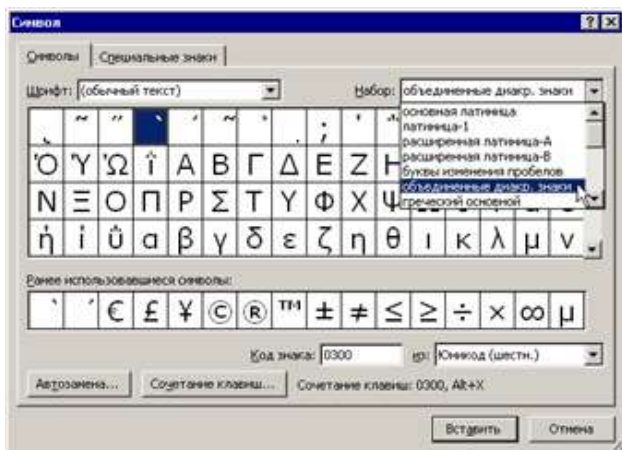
Символ

? ×

Символы | Специальные знаки

Шрифт: (обычный текст)

Набор: объединенные диакр. знаки

основная латиница
латиница-1
расширенная латиница-A
расширенная латиница-B
буквы изменения пробелов
объединенные диакр. знаки
греческий основной

| ̀ | ̃ | ̋ | ̀ | ́ | ̃ | ̇ | ̦ | ̧ | ̕ | ̣ |
|---|---|---|---|---|---|---|---|---|---|---|
| Ό | Ύ | Ώ | ΐ | Α | Β | Γ | Δ | Ε | Ζ | Η |
| Ν | Ξ | Ο | Π | Ρ | Σ | Τ | Υ | Φ | Χ | Ψ |
| ή | ί | ΰ | α | β | γ | δ | ε | ζ | η | θ | ι | κ | λ | μ | ν |

Ранее использовавшиеся символы:

| ̀ | ́ | € | £ | ¥ | © | ® | ™ | ± | ≠ | ≤ | ≥ | ÷ | × | ∞ | μ |
|---|---|---|---|---|---|---|---|---|---|---|---|---|---|---|---|

Код знака: 0300 из: Юникод (шестн.)

Автозамена... Сочетание клавиш... Сочетание клавиш: 0300, Alt+X

Вставить Отмена